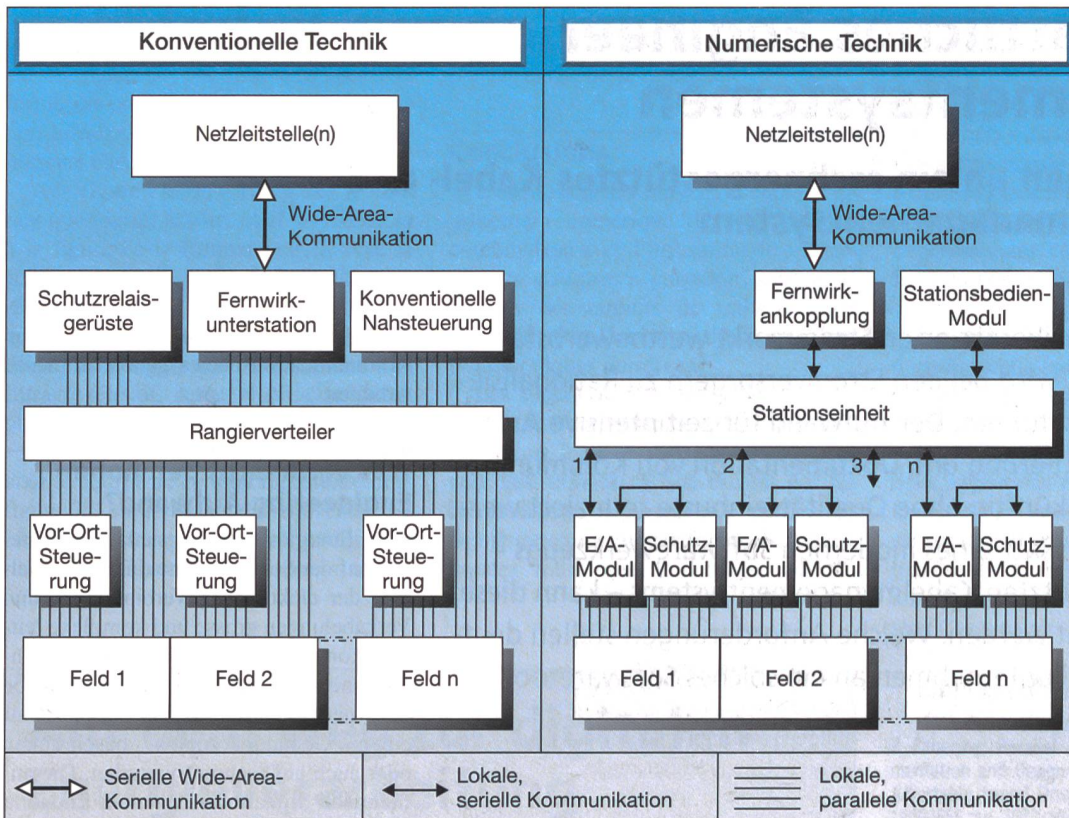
Konventionelle Technik

Netzleitstelle(n)

Wide-Area-Kommunikation

Schutzrelaisgerüste

Fernwirkunterstation

Konventionelle Nahsteuerung

Rangierverteiler

Vor-Ort-Steuerung

Vor-Ort-Steuerung

Vor-Ort-Steuerung

Feld 1

Feld 2

Feld n

Numerische Technik

Netzleitstelle(n)

Wide-Area-Kommunikation

Fernwirkankopplung

Stationsbedien-Modul

Stationseinheit

1

2

3

n

E/A-Modul

Schutz-Modul

E/A-Modul

Schutz-Modul

E/A-Modul

Schutz-Modul

Feld 1

Feld 2

Feld n

Serielle Wide-Area-Kommunikation

Lokale, serielle Kommunikation

Lokale, parallele Kommunikation